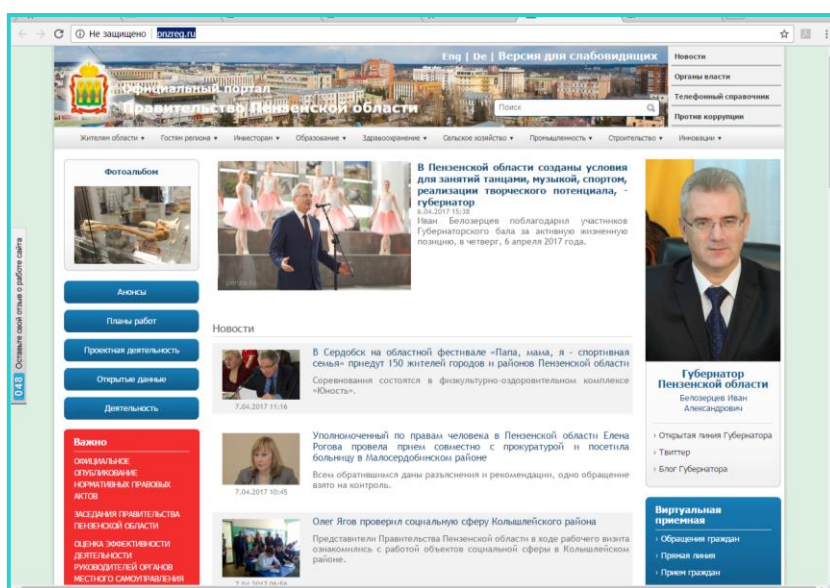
Не защищено pnzreg.ru

Eng | De | Версия для слабовидящих

Официальный портал
Правительство Пензенской области

Поиск

Новости
Органы власти
Телефонный справочник
Против коррупции

Жителям области ▾ Гостям региона ▾ Инвесторам ▾ Образование ▾ Здравоохранение ▾ Сельское хозяйство ▾ Промышленность ▾ Строительство ▾ Инновации ▾

Фотоальбом

Анонсы
Планы работ
Проектная деятельность
Открытые данные
Деятельность

Важно
ОФИЦИАЛЬНОЕ ОПУБЛИКОВАНИЕ НОРМАТИВНЫХ ПРАВОВЫХ АКТОВ
ЗАСЕДАНИЯ ПРАВИТЕЛЬСТВА ПЕНЗЕНСКОЙ ОБЛАСТИ
ОЦЕНКА ЭФФЕКТИВНОСТИ ДЕЯТЕЛЬНОСТИ РУКОВОДИТЕЛЕЙ ОРГАНОВ МЕСТНОГО САМОУПРАВЛЕНИЯ

048 Оставьте свой отзыв о работе сайта

В Пензенской области созданы условия для занятий танцами, музыкой, спортом, реализации творческого потенциала, - губернатор
6.04.2017 15:38
Иван Белозерцев поблагодарил участников Губернаторского бала за активную жизненную позицию, в четверг, 6 апреля 2017 года.

Новости

В Сердобск на областной фестиваль «Папа, мама, я - спортивная семья» приедут 150 жителей городов и районов Пензенской области
Соревнования состоятся в физкультурно-оздоровительном комплексе «Юность».
7.04.2017 11:16

Уполномоченный по правам человека в Пензенской области Елена Рогова провела прием совместно с прокуратурой и посетила больницу в Малосердобинском районе
Всем обратившимся даны разъяснения и рекомендации, одно обращение взято на контроль.
7.04.2017 10:45

Олег Ягов проверил социальную сферу Колышлейского района
Представители Правительства Пензенской области в ходе рабочего визита ознакомились с работой объектов социальной сферы в Колышлейском районе.
7.04.2017 09:54

Губернатор Пензенской области
Белозерцев Иван Александрович

› Открытая линия Губернатора
› Твиттер
› Блог Губернатора

Виртуальная приемная
› Обращения граждан
› Прямая линия
› Прием граждан